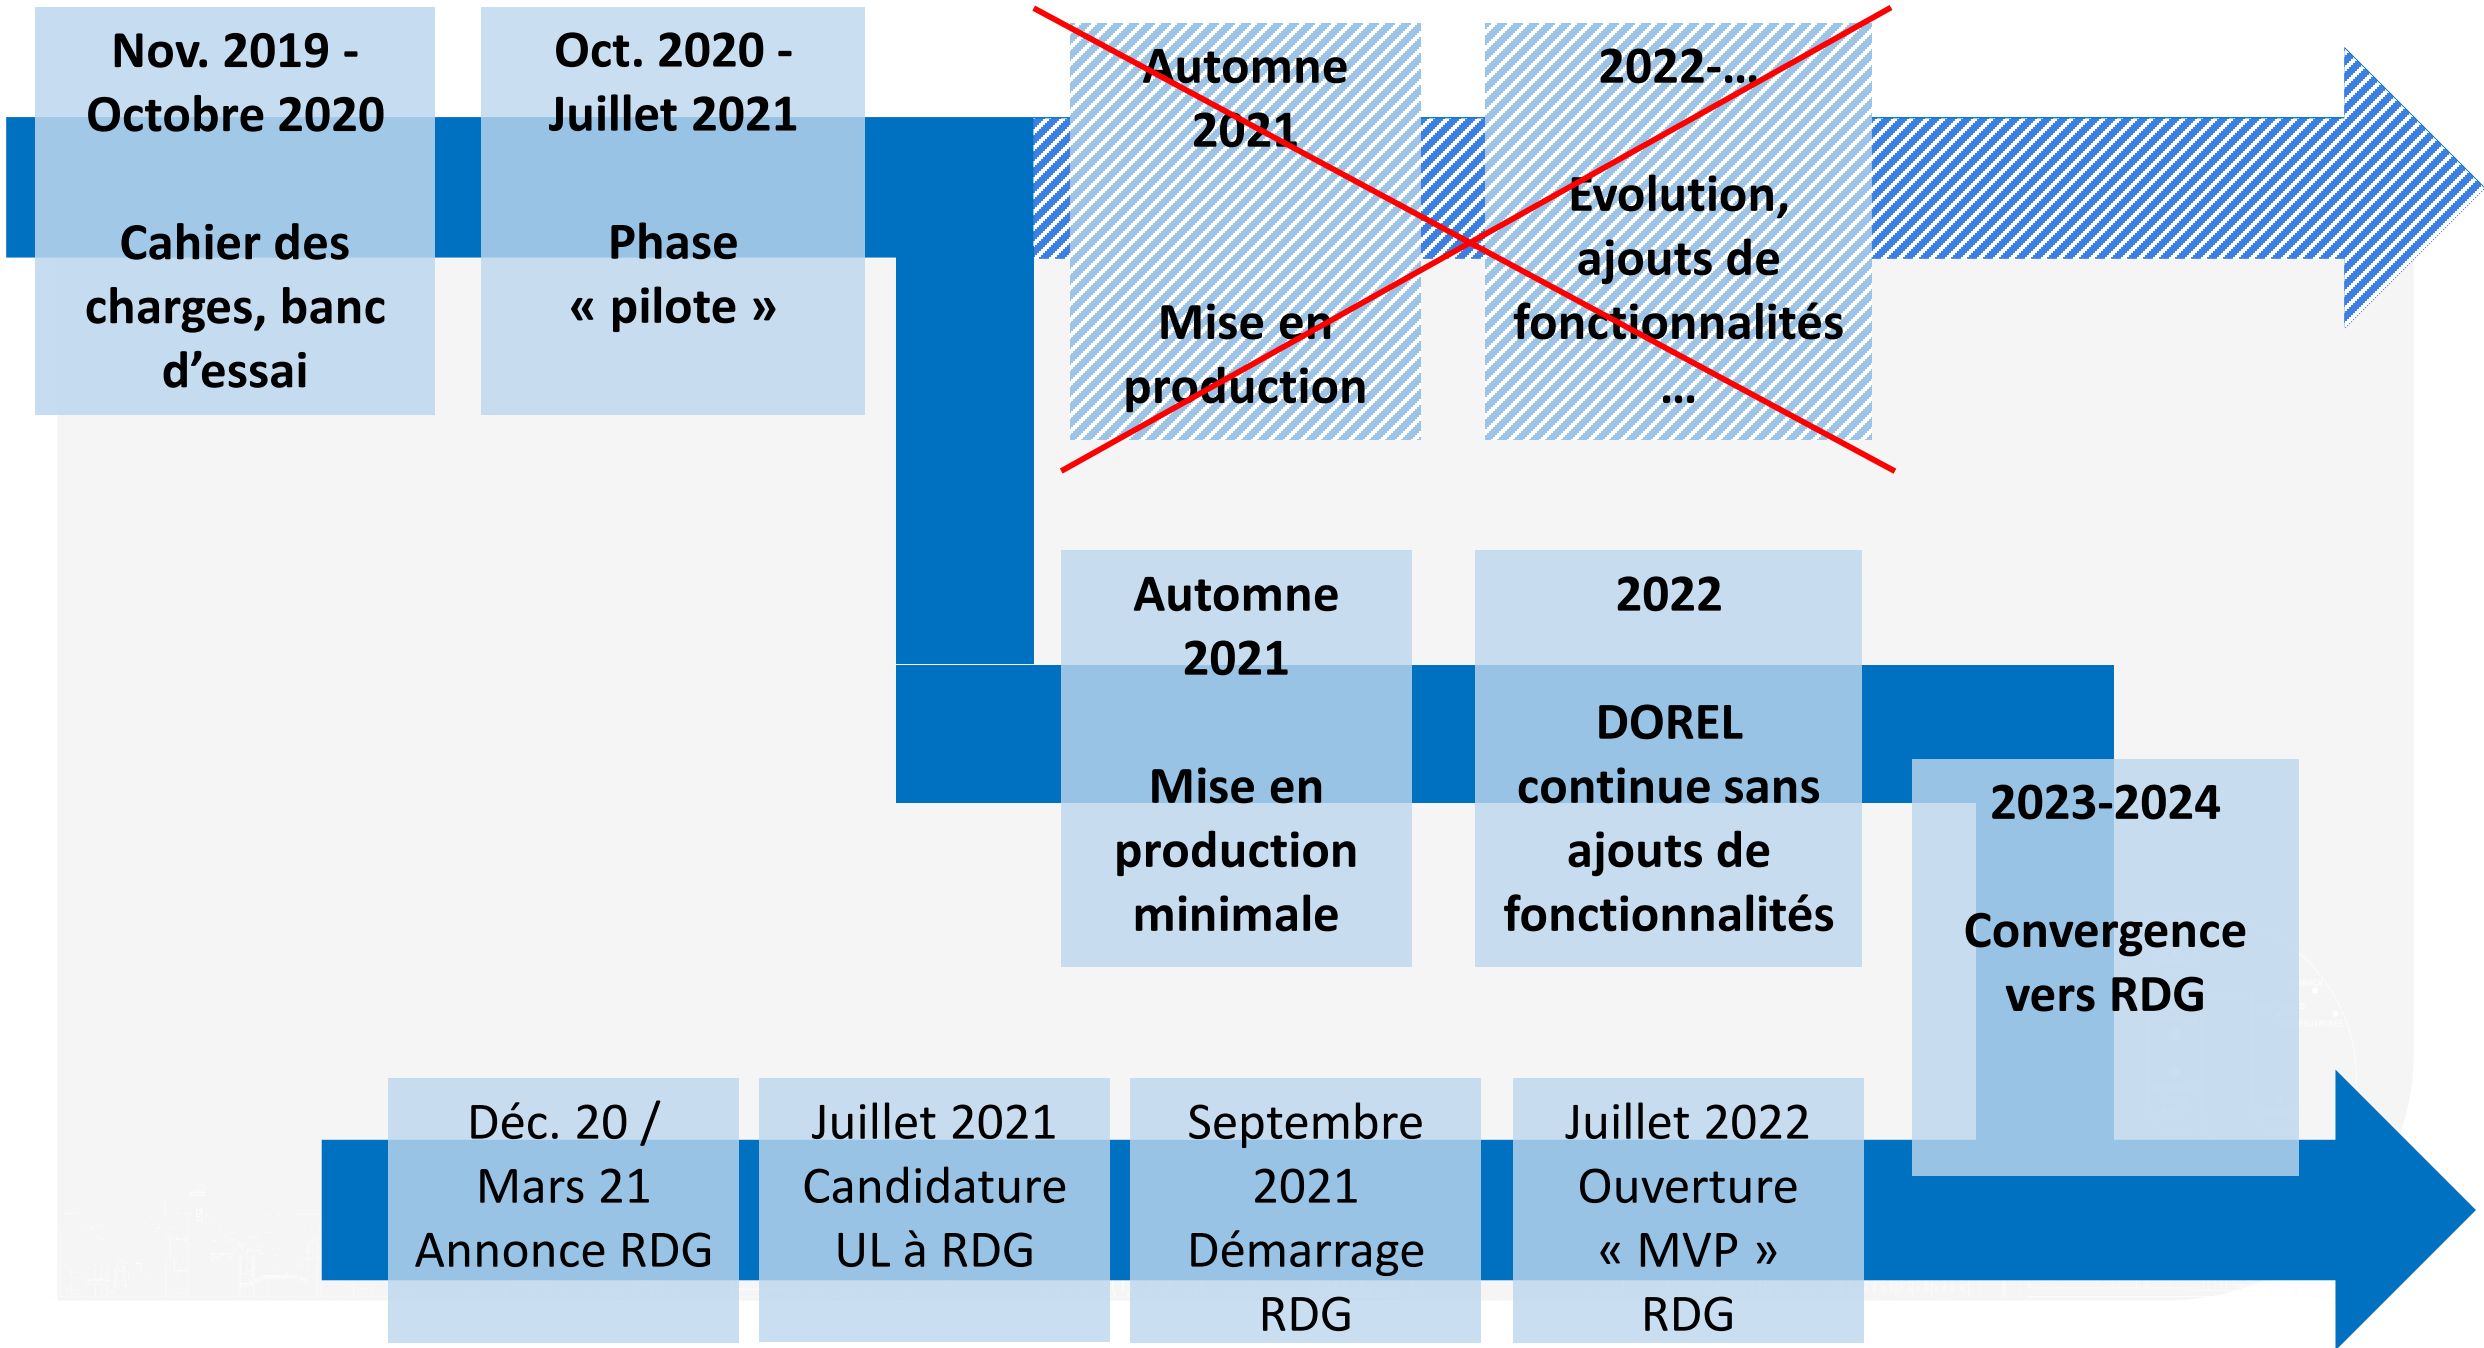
Nov. 2019 - Octobre 2020

Cahier des charges, banc d’essai

Oct. 2020 - Juillet 2021

Phase « pilote »

Automne 2021

Mise en production

2022-…

Evolution, ajouts de fonctionnalités …

Automne 2021

Mise en production minimale

2022

DOREL continue sans ajouts de fonctionnalités

2023-2024

Convergence vers RDG

Déc. 20 / Mars 21 Annonce RDG

Juillet 2021 Candidature UL à RDG

Septembre 2021 Démarrage RDG

Juillet 2022 Ouverture « MVP » RDG